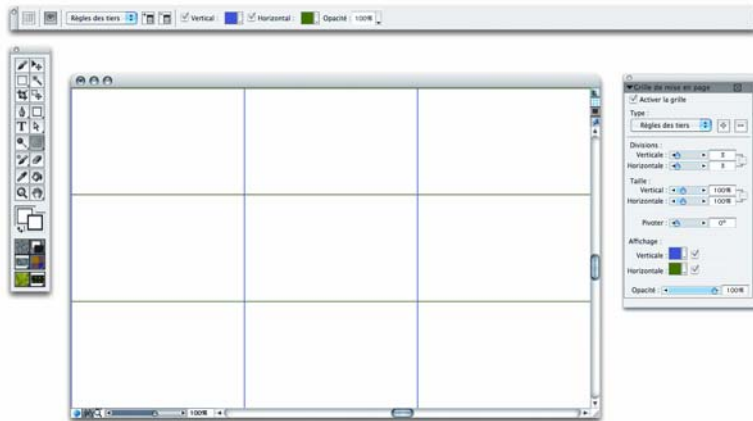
Règles des tiers
Vertical :
Horizontal :
Opacité : 100%

Grille de mise en page
Activer la grille
Type :
Règles des tiers
Divisions :
Verticale : 3
Horizontale : 3
Taille :
Vertical : 100%
Horizontal : 100%
Pivoter : 0°
Affichage :
Verticale
Horizontale
Opacité : 100%

100%